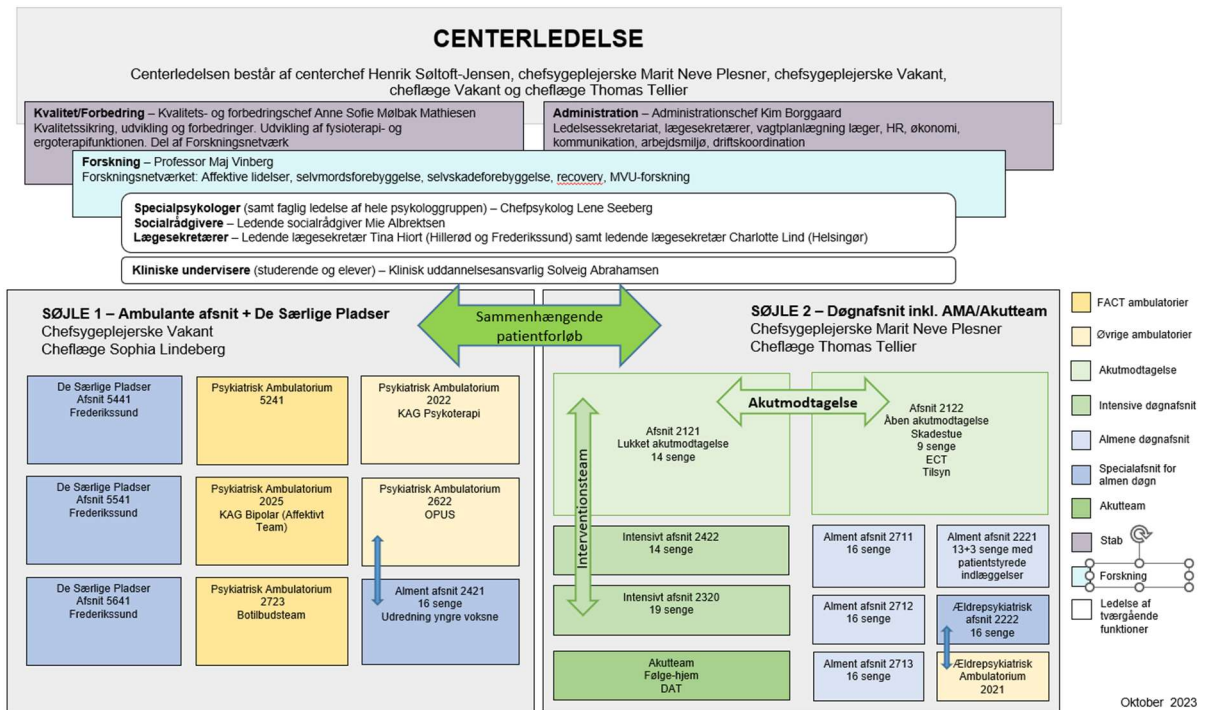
CENTERLEDELSE

Centerledelsen består af centerchef Henrik Søltoft-Jensen, chefsygeplejerske Marit Neve Plesner, chefsygeplejerske Vakant, cheflæge Vakant og cheflæge Thomas Tellier

Kvalitet/Forbedring – Kvalitets- og forbedringschef Anne Sofie Mølbak Mathiesen
Kvalitetssikring, udvikling og forbedringer. Udvikling af fysioterapi- og ergoterapifunktionen. Del af Forskningsnetværk

Administration – Administrationschef Kim Borggaard
Ledelsessekretariat, lægesekretærer, vagtplanlægning læger, HR, økonomi, kommunikation, arbejdsmiljø, driftskoordination

Forskning – Professor Maj Vinberg
Forskningsnetværket: Affektive lidelser, selvmordsforebyggelse, selvskadeforebyggelse, recovery, MVU-forskning

Specialpsykologer (samt faglig ledelse af hele psykologgruppen) – Chefpsykolog Lene Seeberg
Socialrådgivere – Ledende socialrådgiver Mie Albrektsen
Lægesekretærer – Ledende lægesekretær Tina Hiort (Hillerød og Frederikssund) samt ledende lægesekretær Charlotte Lind (Helsingør)

Kliniske undervisere (studerende og elever) – Klinisk uddannelsesansvarlig Solveig Abrahamsen

SØJLE 1 – Ambulante afsnit + De Særlige Pladser
Chefsygeplejerske Vakant
Cheflæge Sophia Lindeberg

Sammenhængende patientforløb

SØJLE 2 – Døgnafsnit inkl. AMA/Akutteam
Chefsygeplejerske Marit Neve Plesner
Cheflæge Thomas Tellier

De Særlige Pladser Afsnit 5441 Frederikssund

Psykiatrisk Ambulatorium 5241

Psykiatrisk Ambulatorium 2022 KAG Psykoterapi

De Særlige Pladser Afsnit 5541 Frederikssund

Psykiatrisk Ambulatorium 2025 KAG Bipolar (Affektivt Team)

Psykiatrisk Ambulatorium 2622 OPUS

De Særlige Pladser Afsnit 5641 Frederikssund

Psykiatrisk Ambulatorium 2723 Botilbudsteam

Alment afsnit 2421 16 senge Udredning yngre voksne

Afsnit 2121 Lukket akutmodtagelse 14 senge

Akutmodtagelse

Afsnit 2122 Åben akutmodtagelse Skadestue 9 senge ECT Tilsyn

Interventionsteam

Intensivt afsnit 2422 14 senge

Intensivt afsnit 2320 19 senge

Akutteam Følge-hjem DAT

Alment afsnit 2711 16 senge

Alment afsnit 2221 13+3 senge med patientstyrede indlæggelser

Alment afsnit 2712 16 senge

Ældrepsykiatrisk afsnit 2222 16 senge

Alment afsnit 2713 16 senge

Ældrepsykiatrisk Ambulatorium 2021

FACT ambulatorier
Øvrige ambulatorier
Akutmodtagelse
Intensive døgnafsnit
Almene døgnafsnit
Specialafsnit for almen døgn
Akutteam
Stab
Forskning
Ledelse af tværgående funktioner

Oktober 2023